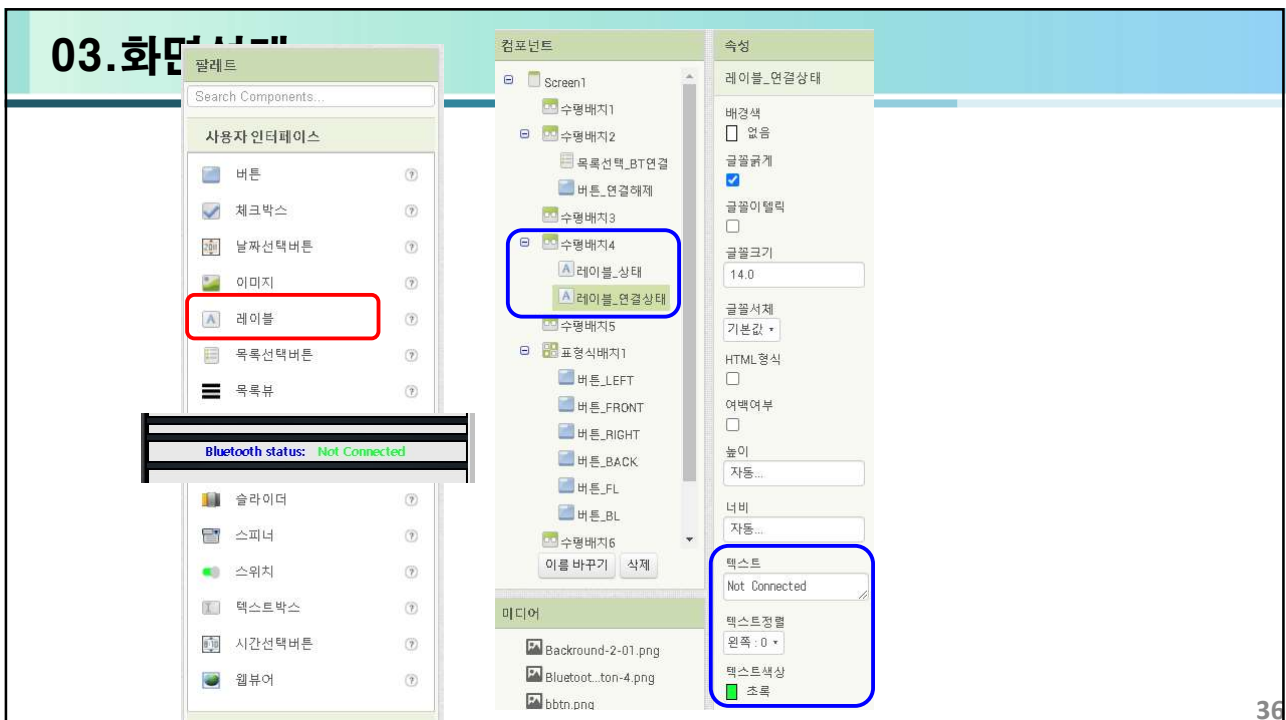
03.화면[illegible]

팔레트

Search Components...

사용자 인터페이스

버튼 ?

체크박스 ?

날짜선택버튼 ?

이미지 ?

레이블 ?

목록선택버튼 ?

목록뷰 ?

Bluetooth status: Not Connected

슬라이더 ?

스피너 ?

스위치 ?

텍스트박스 ?

시간선택버튼 ?

웹뷰어 ?

컴포넌트

Screen1
수평배치1
수평배치2
목록선택_BT연결
버튼_연결해제
수평배치3
수평배치4
레이블_상태
레이블_연결상태
수평배치5
표형식배치1
버튼_LEFT
버튼_FRONT
버튼_RIGHT
버튼_BACK
버튼_FL
버튼_BL
수평배치6

이름 바꾸기 삭제

미디어

Backround-2-01.png
Bluetoot...ton-4.png
bbtn.png

속성

레이블_연결상태

배경색
없음

글꼴굵게

글꼴이텔릭

글꼴크기
14.0

글꼴서체
기본값

HTML형식

여백여부

높이
자동...

너비
자동...

텍스트
Not Connected

텍스트정렬
왼쪽 : 0

텍스트색상
초록

36